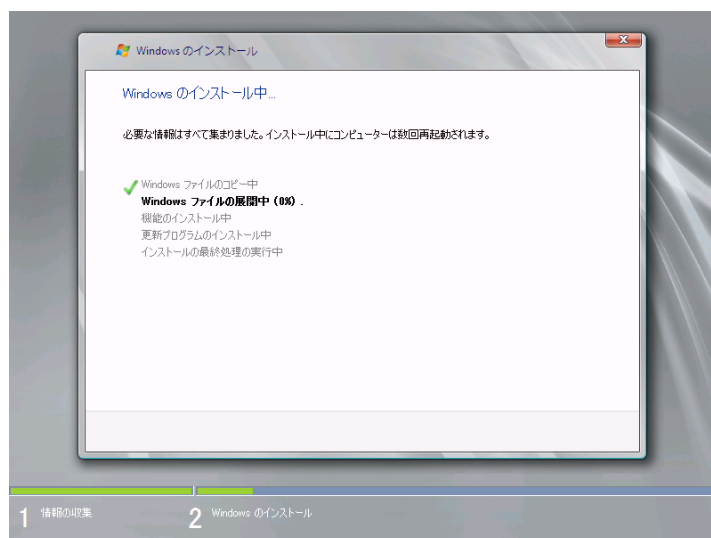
Windows のインストール

Windows のインストール中...

必要な情報はすべて集まりました。インストール中にコンピューターは数回再起動されます。

Windows ファイルのコピー中
Windows ファイルの展開中 (0%) .
機能のインストール中
更新プログラムのインストール中
インストールの最終処理の実行中

1 情報の収集

2 Windows のインストール